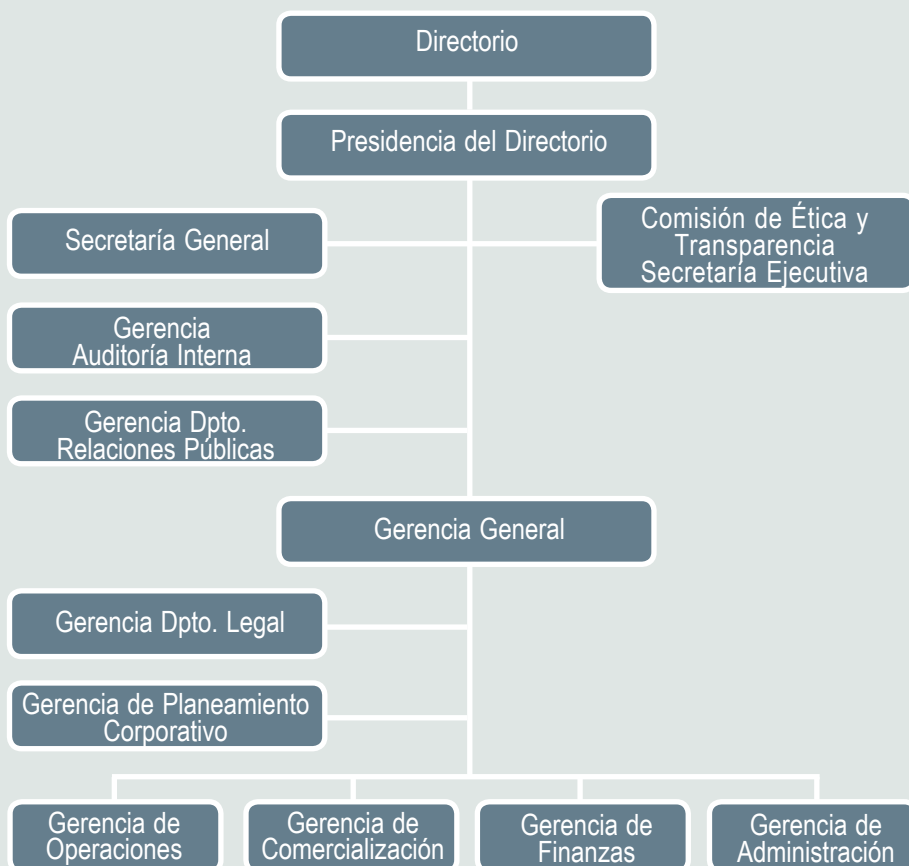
Directorio

Presidencia del Directorio

Secretaría General

Comisión de Ética y Transparencia Secretaría Ejecutiva

Gerencia Auditoría Interna

Gerencia Dpto. Relaciones Públicas

Gerencia General

Gerencia Dpto. Legal

Gerencia de Planeamiento Corporativo

Gerencia de Operaciones

Gerencia de Comercialización

Gerencia de Finanzas

Gerencia de Administración